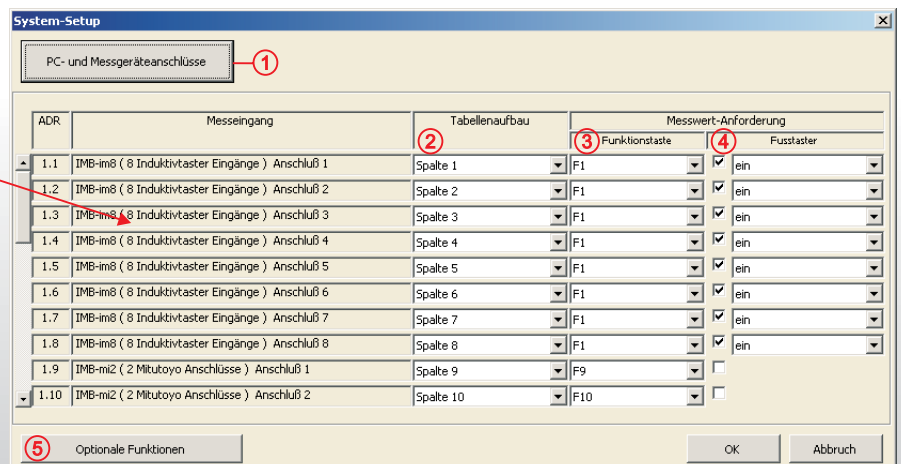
System-Setup

PC- und Messgeräteanschlüsse
1

| ADR | Messeingang | Tabellenaufbau | Messwert-Anforderung | |
|---|---|---|---|---|
| | | 2 | 3 Funktionstaste | 4 Fusstaster |
| 1.1 | IMB-im8 ( 8 Induktivtaster Eingänge ) Anschluß 1 | Spalte 1 | F1 | ein |
| 1.2 | IMB-im8 ( 8 Induktivtaster Eingänge ) Anschluß 2 | Spalte 2 | F1 | ein |
| 1.3 | IMB-im8 ( 8 Induktivtaster Eingänge ) Anschluß 3 | Spalte 3 | F1 | ein |
| 1.4 | IMB-im8 ( 8 Induktivtaster Eingänge ) Anschluß 4 | Spalte 4 | F1 | ein |
| 1.5 | IMB-im8 ( 8 Induktivtaster Eingänge ) Anschluß 5 | Spalte 5 | F1 | ein |
| 1.6 | IMB-im8 ( 8 Induktivtaster Eingänge ) Anschluß 6 | Spalte 6 | F1 | ein |
| 1.7 | IMB-im8 ( 8 Induktivtaster Eingänge ) Anschluß 7 | Spalte 7 | F1 | ein |
| 1.8 | IMB-im8 ( 8 Induktivtaster Eingänge ) Anschluß 8 | Spalte 8 | F1 | ein |
| 1.9 | IMB-mi2 ( 2 Mitutoyo Anschlüsse ) Anschluß 1 | Spalte 9 | F9 | |
| 1.10 | IMB-mi2 ( 2 Mitutoyo Anschlüsse ) Anschluß 2 | Spalte 10 | F10 | |

5 Optionale Funktionen

OK

Abbruch